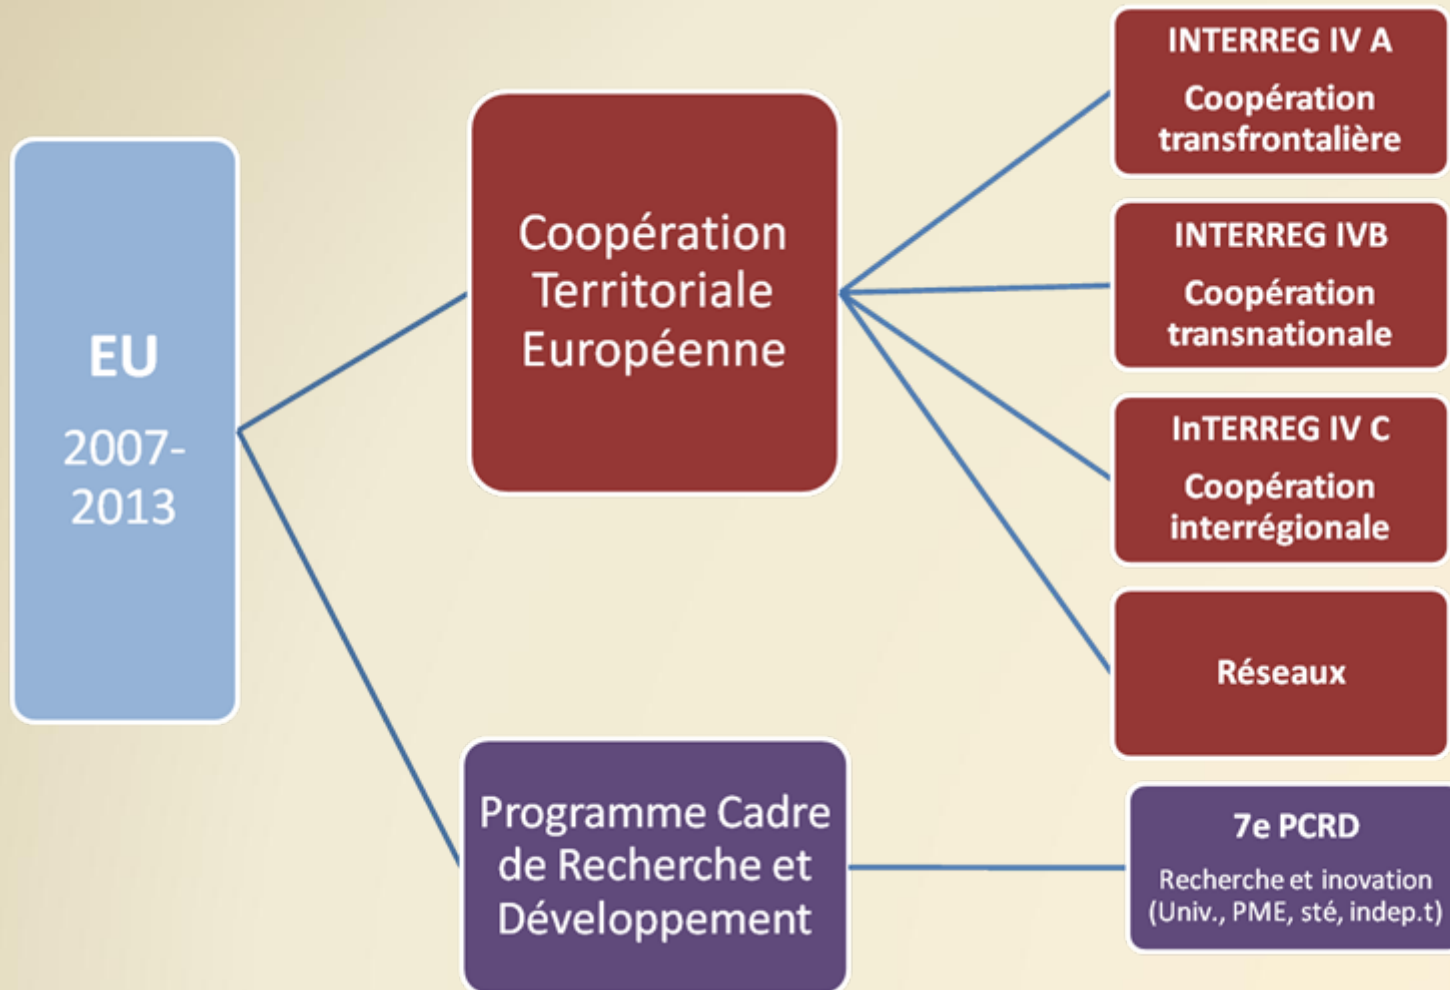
EU

2007-2013

Coopération Territoriale Européenne

INTERREG IV A

Coopération transfrontalière

INTERREG IVB

Coopération transnationale

InTERREG IV C

Coopération interrégionale

Réseaux

Programme Cadre de Recherche et Développement

7e PCRD

Recherche et inovation (Univ., PME, sté, indep.t)